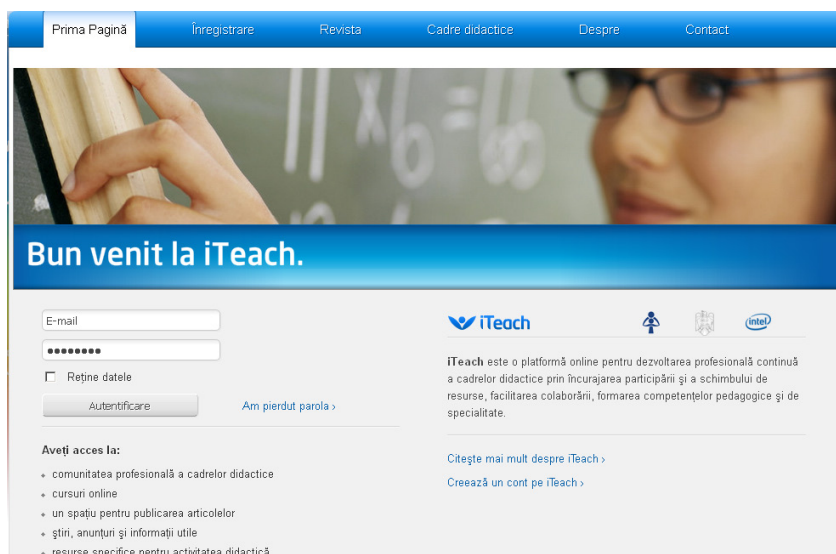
Prima Pagină Înregistrare Revista Cadre didactice Despre Contact

Bun venit la iTeach.

E-mail
••••••••
Reține datele
Autentificare
Am pierdut parola ›

Aveți acces la:
comunitatea profesională a cadrelor didactice
cursuri online
un spațiu pentru publicarea articolelor
știri, anunțuri și informații utile
resurse specifice pentru activitatea didactică

iTeach

intel

iTeach este o platformă online pentru dezvoltarea profesională continuă a cadrelor didactice prin încurajarea participării și a schimbului de resurse, facilitarea colaborării, formarea competențelor pedagogice și de specialitate.

Citește mai mult despre iTeach ›
Creează un cont pe iTeach ›